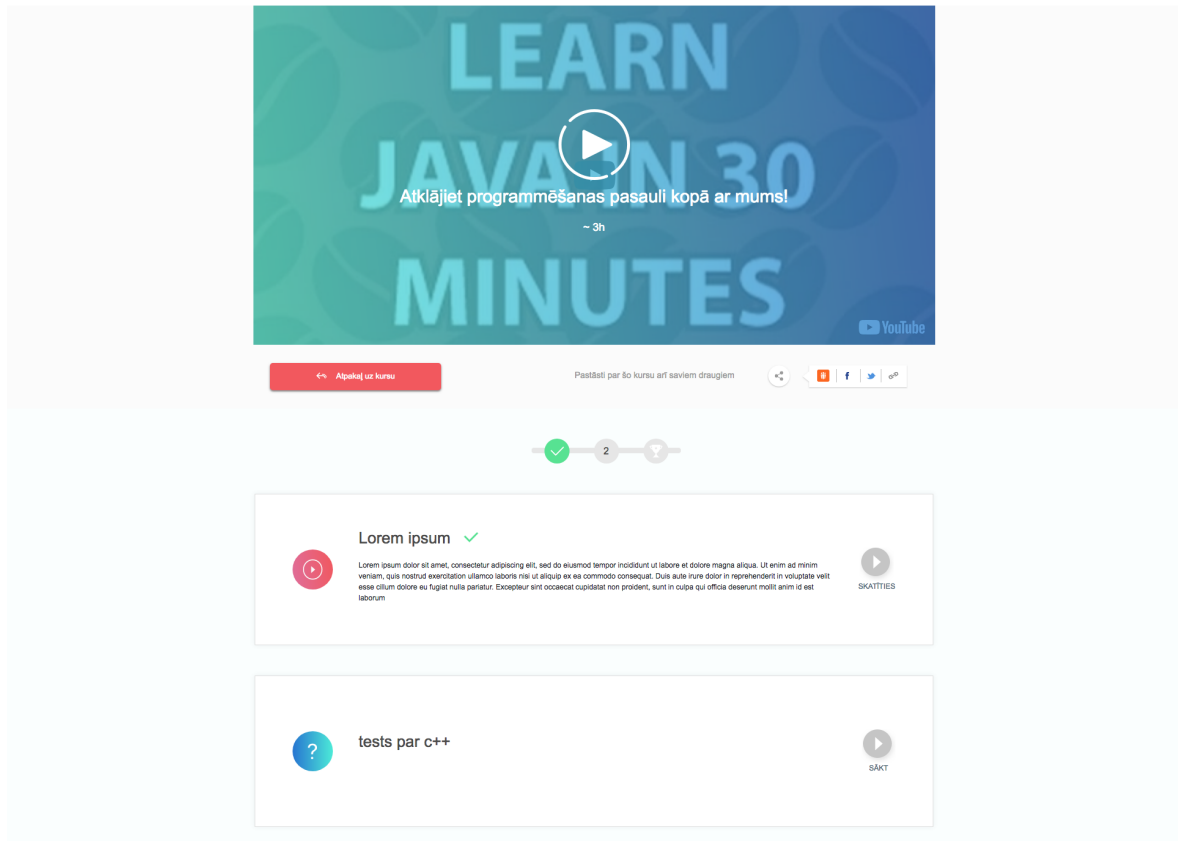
LEARN JAVA IN 30 MINUTES

Atklājiet programmēšanas pasauli kopā ar mums!

~ 3h

YouTube

Atpakaļ uz kursu

Pastāsti par šo kursu arī saviem draugiem

f

2

Lorem ipsum

Lorem ipsum dolor sit amet, consectetur adipiscing elit, sed do eiusmod tempor incididunt ut labore et dolore magna aliqua. Ut enim ad minim veniam, quis nostrud exercitation ullamco laboris nisi ut aliquip ex ea commodo consequat. Duis aute irure dolor in reprehenderit in voluptate velit esse cillum dolore eu fugiat nulla pariatur. Excepteur sint occaecat cupidatat non proident, sunt in culpa qui officia deserunt mollit anim id est laborum

SKATĪTIES

?

tests par c++

SĀKT